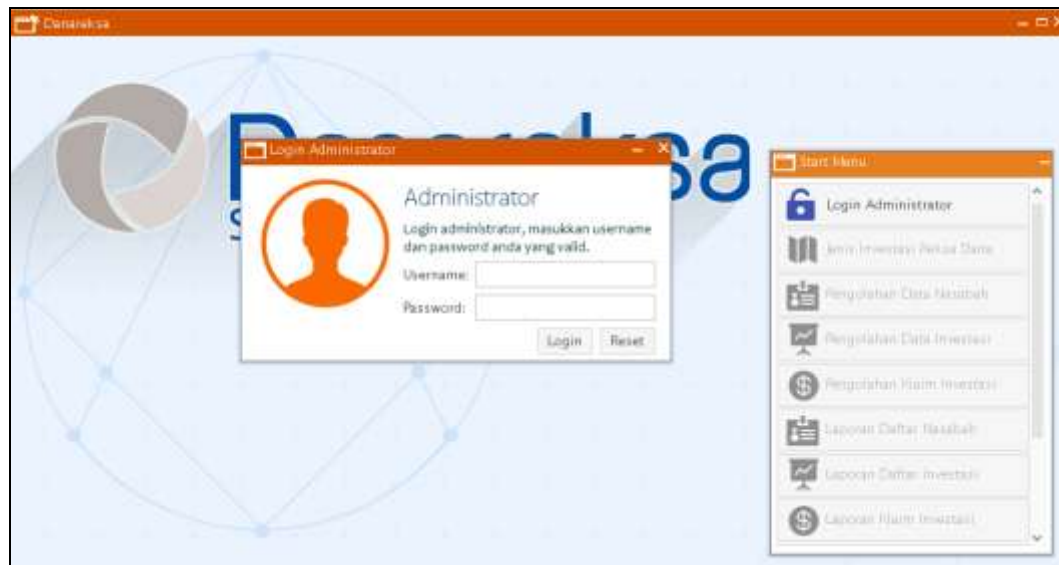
Danareksa

Login Administrator

Administrator

Login administrator, masukkan username dan password anda yang valid.

Username:

Password:

Login Reset

Start Menu

Login Administrator

Jenis Investasi Reksa Dana

Pengolahan Data Nasabah

Pengolahan Data Investasi

Pengolahan Klaim Investasi

Laporan Daftar Nasabah

Laporan Daftar Investasi

Laporan Klaim Investasi